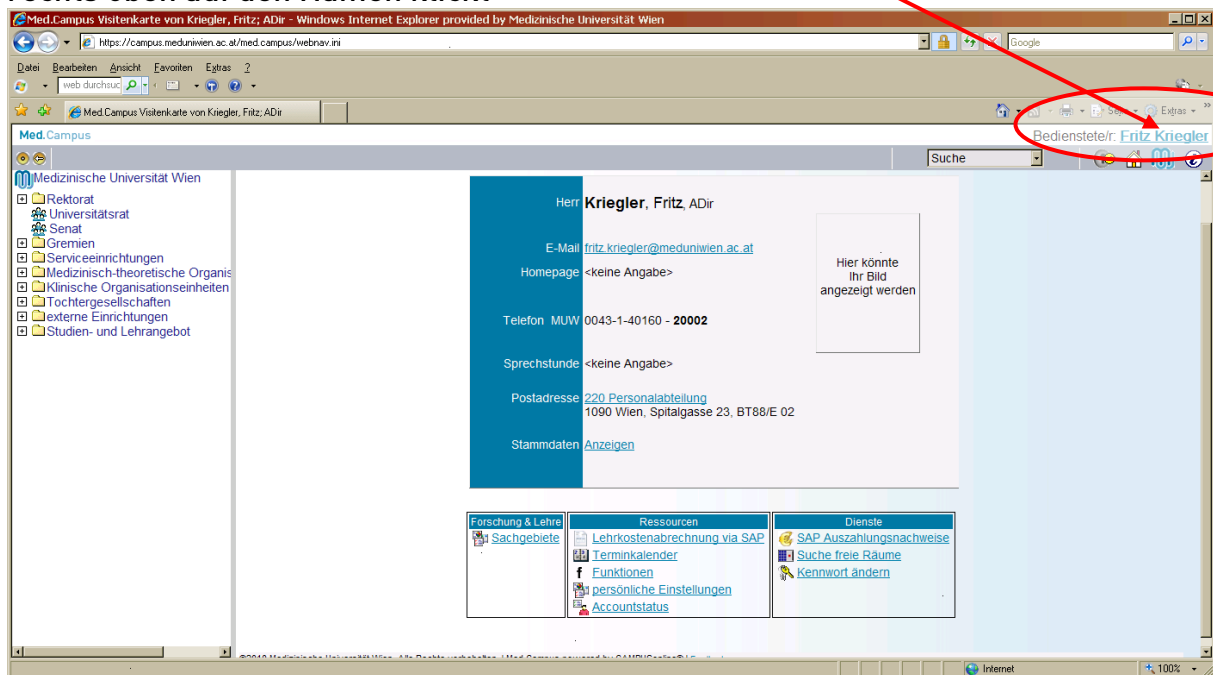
rechts oben auf den Namen klickt

Med.Campus Visitenkarte von Kriegler, Fritz; ADir - Windows Internet Explorer provided by Medizinische Universität Wien

https://campus.meduniwien.ac.at/med.campus/webnav.ini

Google

Datei Bearbeiten Ansicht Favoriten Extras ?

web durchsuc

Med.Campus Visitenkarte von Kriegler, Fritz; ADir

Seite Extras

Med.Campus

Bedienstete/r: Fritz Kriegler

Suche

Medizinische Universität Wien
Rektorat
Universitätsrat
Senat
Gremien
Serviceeinrichtungen
Medizinisch-theoretische Organis
Klinische Organisationseinheiten
Tochtergesellschaften
externe Einrichtungen
Studien- und Lehrangebot

Herr **Kriegler**, Fritz, ADir

E-Mail fritz.kriegler@meduniwien.ac.at

Homepage <keine Angabe>

Hier könnte Ihr Bild angezeigt werden

Telefon MUW 0043-1-40160 - **20002**

Sprechstunde <keine Angabe>

Postadresse 220 Personalabteilung
1090 Wien, Spitalgasse 23, BT88/E 02

Stammdaten Anzeigen

| Forschung & Lehre | Ressourcen | Dienste |
|---|---|---|
| Sachgebiete | Lehrkostenabrechnung via SAP<br>Terminkalender<br>Funktionen<br>persönliche Einstellungen<br>Accountstatus | SAP Auszahlungsnachweise<br>Suche freie Räume<br>Kennwort ändern |

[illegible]

Internet

100%